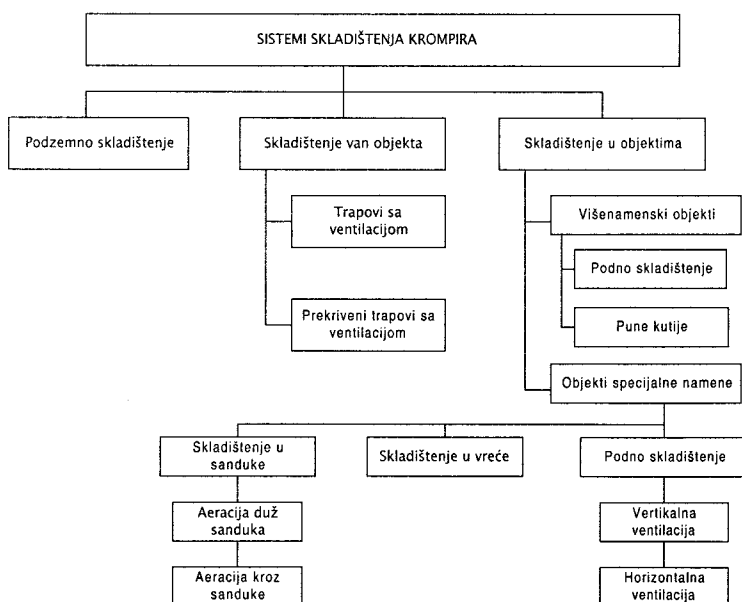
SISTEMI SKLADIŠTENJA KROMPIRA

Podzemno skladištenje

Skladištenje van objekta

Trapovi sa ventilacijom

Prekriveni trapovi sa ventilacijom

Skladištenje u objektima

Višenamenski objekti

Podno skladištenje

Pune kutije

Objekti specijalne namene

Skladištenje u sanduke

Aeracija duž sanduka

Aeracija kroz sanduke

Skladištenje u vreće

Podno skladištenje

Vertikalna ventilacija

Horizontalna ventilacija